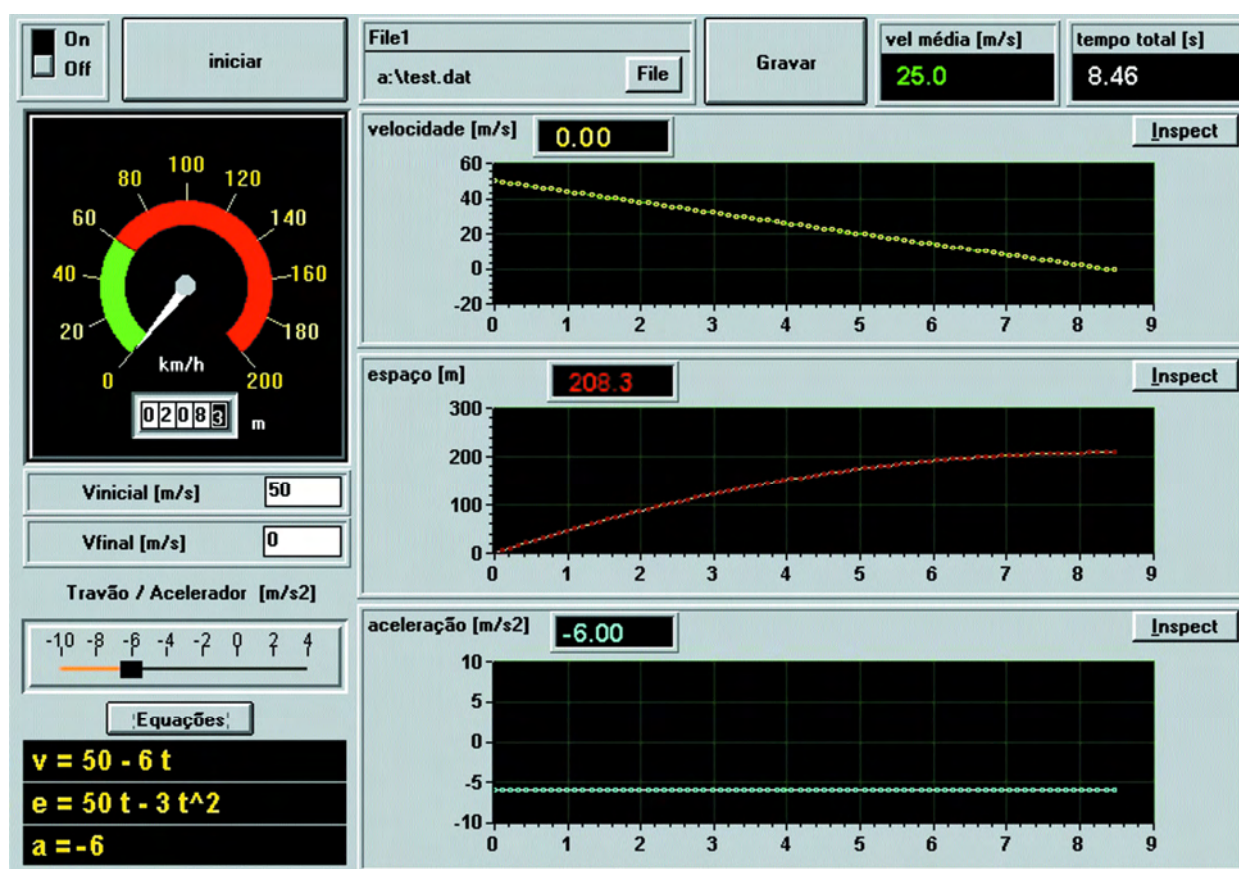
On
Off

iniciar

File1
a:\test.dat
File

Gravar

vel média [m/s]
25.0

tempo total [s]
8.46

0
20
40
60
80
100
120
140
160
180
200
km/h
02083
m

Vinicial [m/s]
50

Vfinal [m/s]
0

Travão / Acelerador [m/s2]
-10 -8 -6 -4 -2 0 2 4

Equações

v = 50 - 6 t
e = 50 t - 3 t^2
a = -6

velocidade [m/s]
0.00
Inspect
60
40
20
0
-20
0 1 2 3 4 5 6 7 8 9

espaço [m]
208.3
Inspect
300
200
100
0
0 1 2 3 4 5 6 7 8 9

aceleração [m/s2]
-6.00
Inspect
10
5
0
-5
-10
0 1 2 3 4 5 6 7 8 9